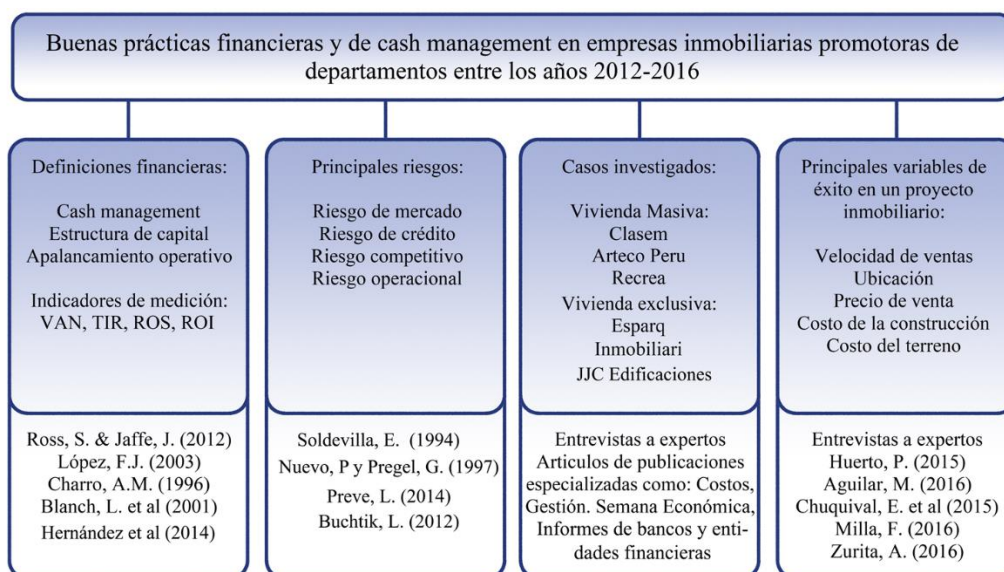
Buenas prácticas financieras y de cash management en empresas inmobiliarias promotoras de departamentos entre los años 2012-2016

Definiciones financieras:

Cash management
Estructura de capital
Apalancamiento operativo

Indicadores de medición:
VAN, TIR, ROS, ROI

Ross, S. & Jaffe, J. (2012)
López, F.J. (2003)
Charro, A.M. (1996)
Blanch, L. et al (2001)
Hernández et al (2014)

Principales riesgos:

Riesgo de mercado
Riesgo de crédito
Riesgo competitivo
Riesgo operacional

Soldevilla, E. (1994)
Nuevo, P y Pregel, G. (1997)
Preve, L. (2014)
Buchtik, L. (2012)

Casos investigados:

Vivienda Masiva:
Clasem
Arteco Peru
Recrea
Vivienda exclusiva:
Esparq
Inmobiliari
JJC Edificaciones

Entrevistas a expertos
Articulos de publicaciones especializadas como: Costos, Gestión. Semana Económica, Informes de bancos y entidades financieras

Principales variables de éxito en un proyecto inmobiliario:

Velocidad de ventas
Ubicación
Precio de venta
Costo de la construcción
Costo del terreno

Entrevistas a expertos
Huerto, P. (2015)
Aguilar, M. (2016)
Chuquival, E. et al (2015)
Milla, F. (2016)
Zurita, A. (2016)